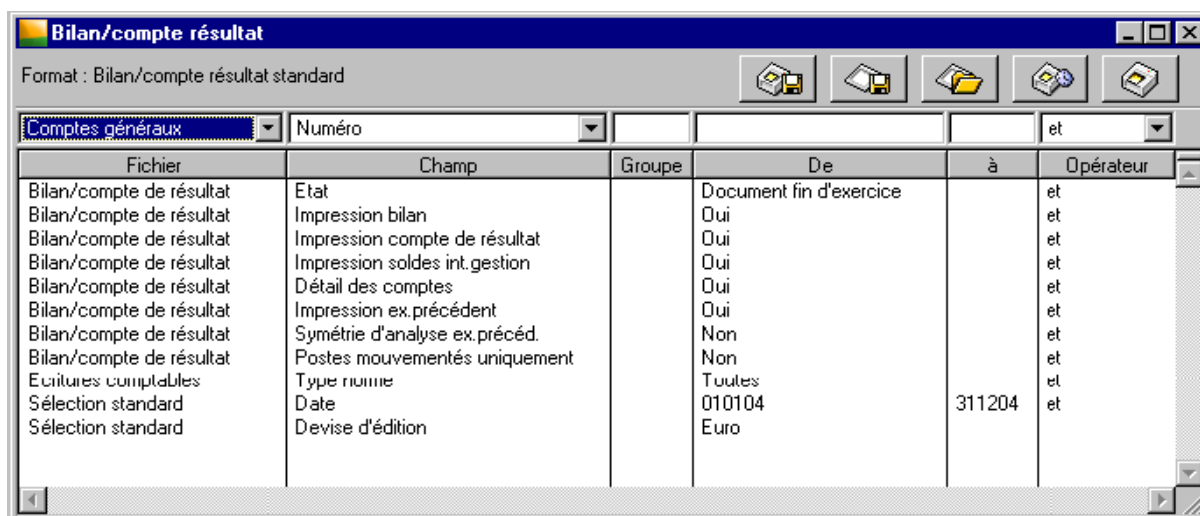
Bilan/compte résultat

Format : Bilan/compte résultat standard

Comptes généraux | Numéro | et

| Fichier | Champ | Groupe | De | à | Opérateur |
|---|---|---|---|---|---|
| Bilan/compte de résultat | Etat | | Document fin d'exercice | | et |
| Bilan/compte de résultat | Impression bilan | | Oui | | et |
| Bilan/compte de résultat | Impression compte de résultat | | Oui | | et |
| Bilan/compte de résultat | Impression soldes int.gestion | | Oui | | et |
| Bilan/compte de résultat | Détail des comptes | | Oui | | et |
| Bilan/compte de résultat | Impression ex.précédent | | Oui | | et |
| Bilan/compte de résultat | Symétrie d'analyse ex.précéd. | | Non | | et |
| Bilan/compte de résultat | Postes mouvementés uniquement | | Non | | et |
| Ecritures comptables | Type norme | | Toutes | | et |
| Sélection standard | Date | | 010104 | 311204 | et |
| Sélection standard | Devise d'édition | | Euro | | |